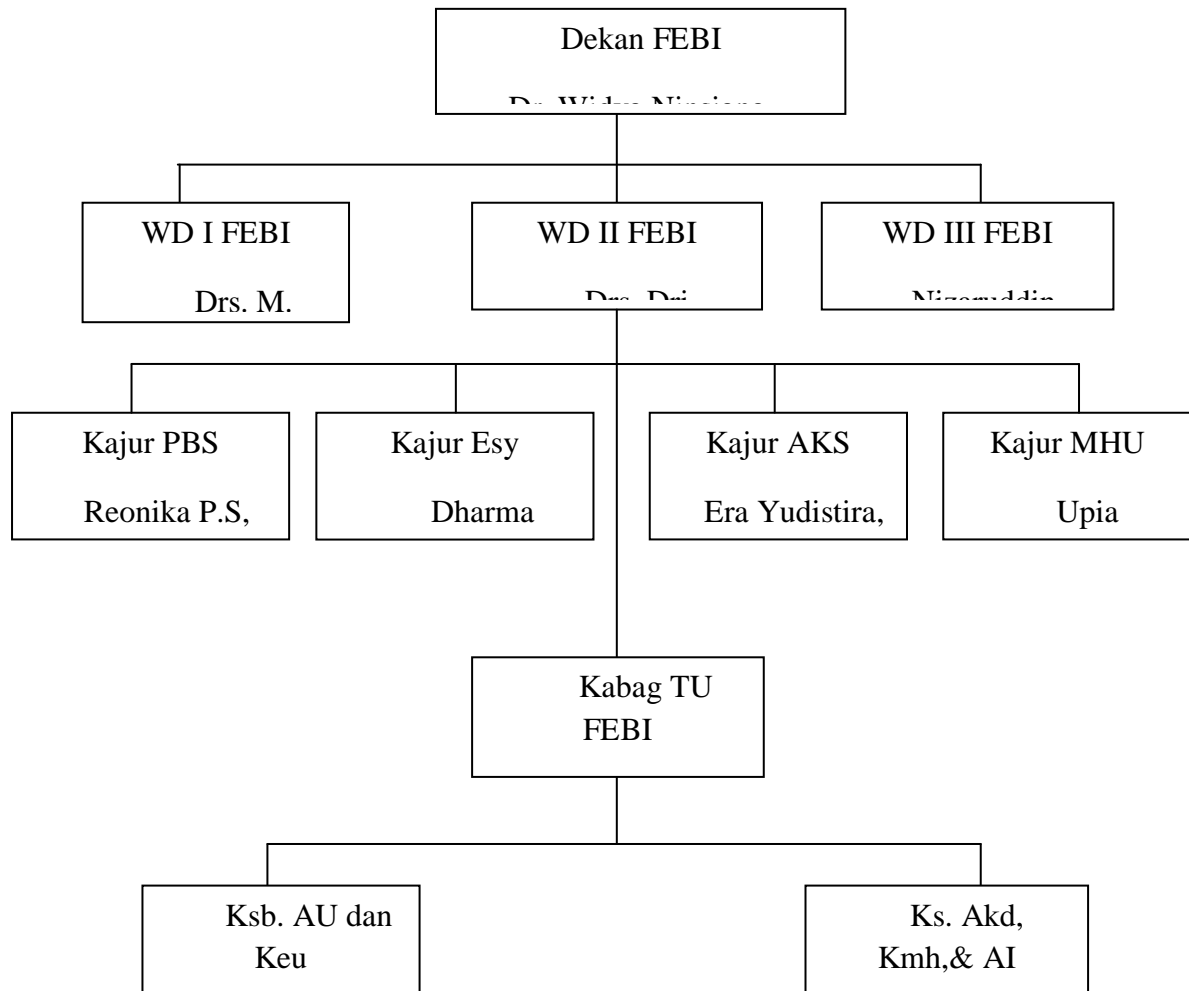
Dekan FEBI

Dr. Widya Ninsiana

WD I FEBI

Drs. M.

WD II FEBI

Drs. Dri

WD III FEBI

Nizaruddin

Kajur PBS

Reonika P.S,

Kajur Esy

Dharma

Kajur AKS

Era Yudistira,

Kajur MHU

Upia

Kabag TU FEBI

Ksb. AU dan Keu

Ks. Akd, Kmh,& AI